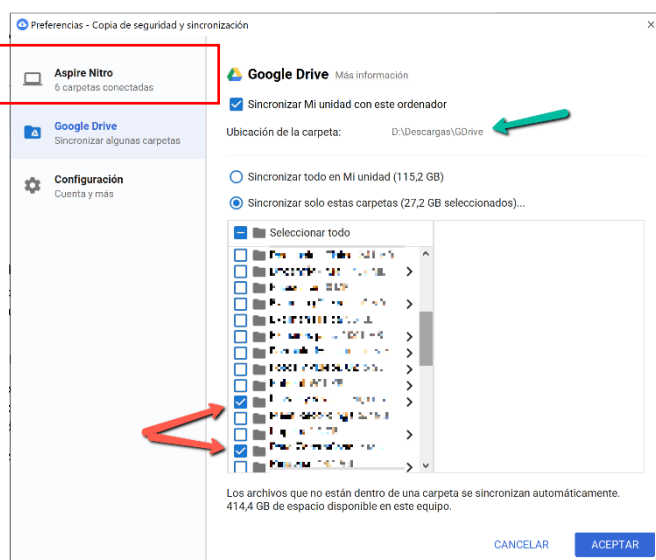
Preferencias - Copia de seguridad y sincronización

Aspire Nitro
6 carpetas conectadas

Google Drive
Sincronizar algunas carpetas

Configuración
Cuenta y más

Google Drive Más información

Sincronizar Mi unidad con este ordenador

Ubicación de la carpeta: D:\Descargas\GDrive

Sincronizar todo en Mi unidad (115,2 GB)

Sincronizar solo estas carpetas (27,2 GB seleccionados)...

Seleccionar todo

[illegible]

Los archivos que no están dentro de una carpeta se sincronizan automáticamente.
414,4 GB de espacio disponible en este equipo.

CANCELAR ACEPTAR